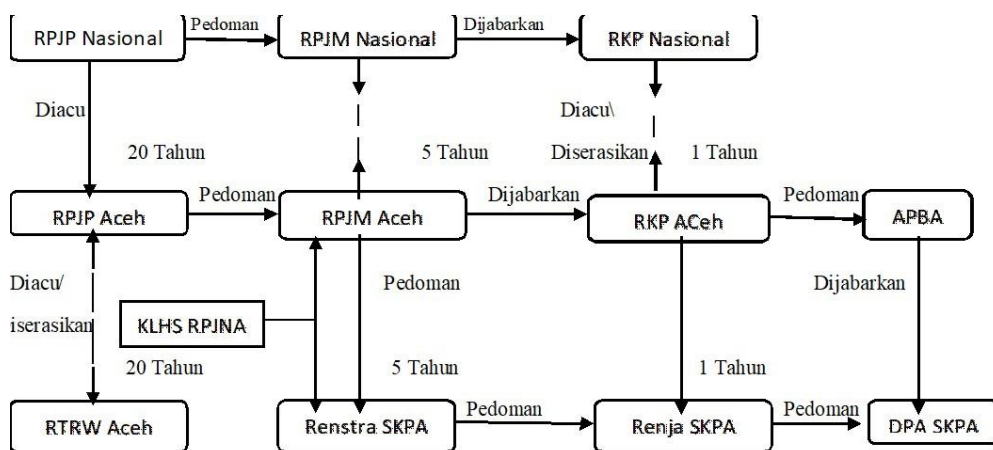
RPJP Nasional
Pedoman
RPJM Nasional
Dijabarkan
RKP Nasional

Diacu
20 Tahun
5 Tahun
Diacu\
Diserasikan
1 Tahun

RPJP Aceh
Pedoman
RPJM Aceh
Dijabarkan
RKP ACeh
Pedoman
APBA

Diacu/
iserasikan
KLHS RPJNA
Pedoman
Dijabarkan

20 Tahun
5 Tahun
1 Tahun

RTRW Aceh
Renstra SKPA
Pedoman
Renja SKPA
Pedoman
DPA SKPA